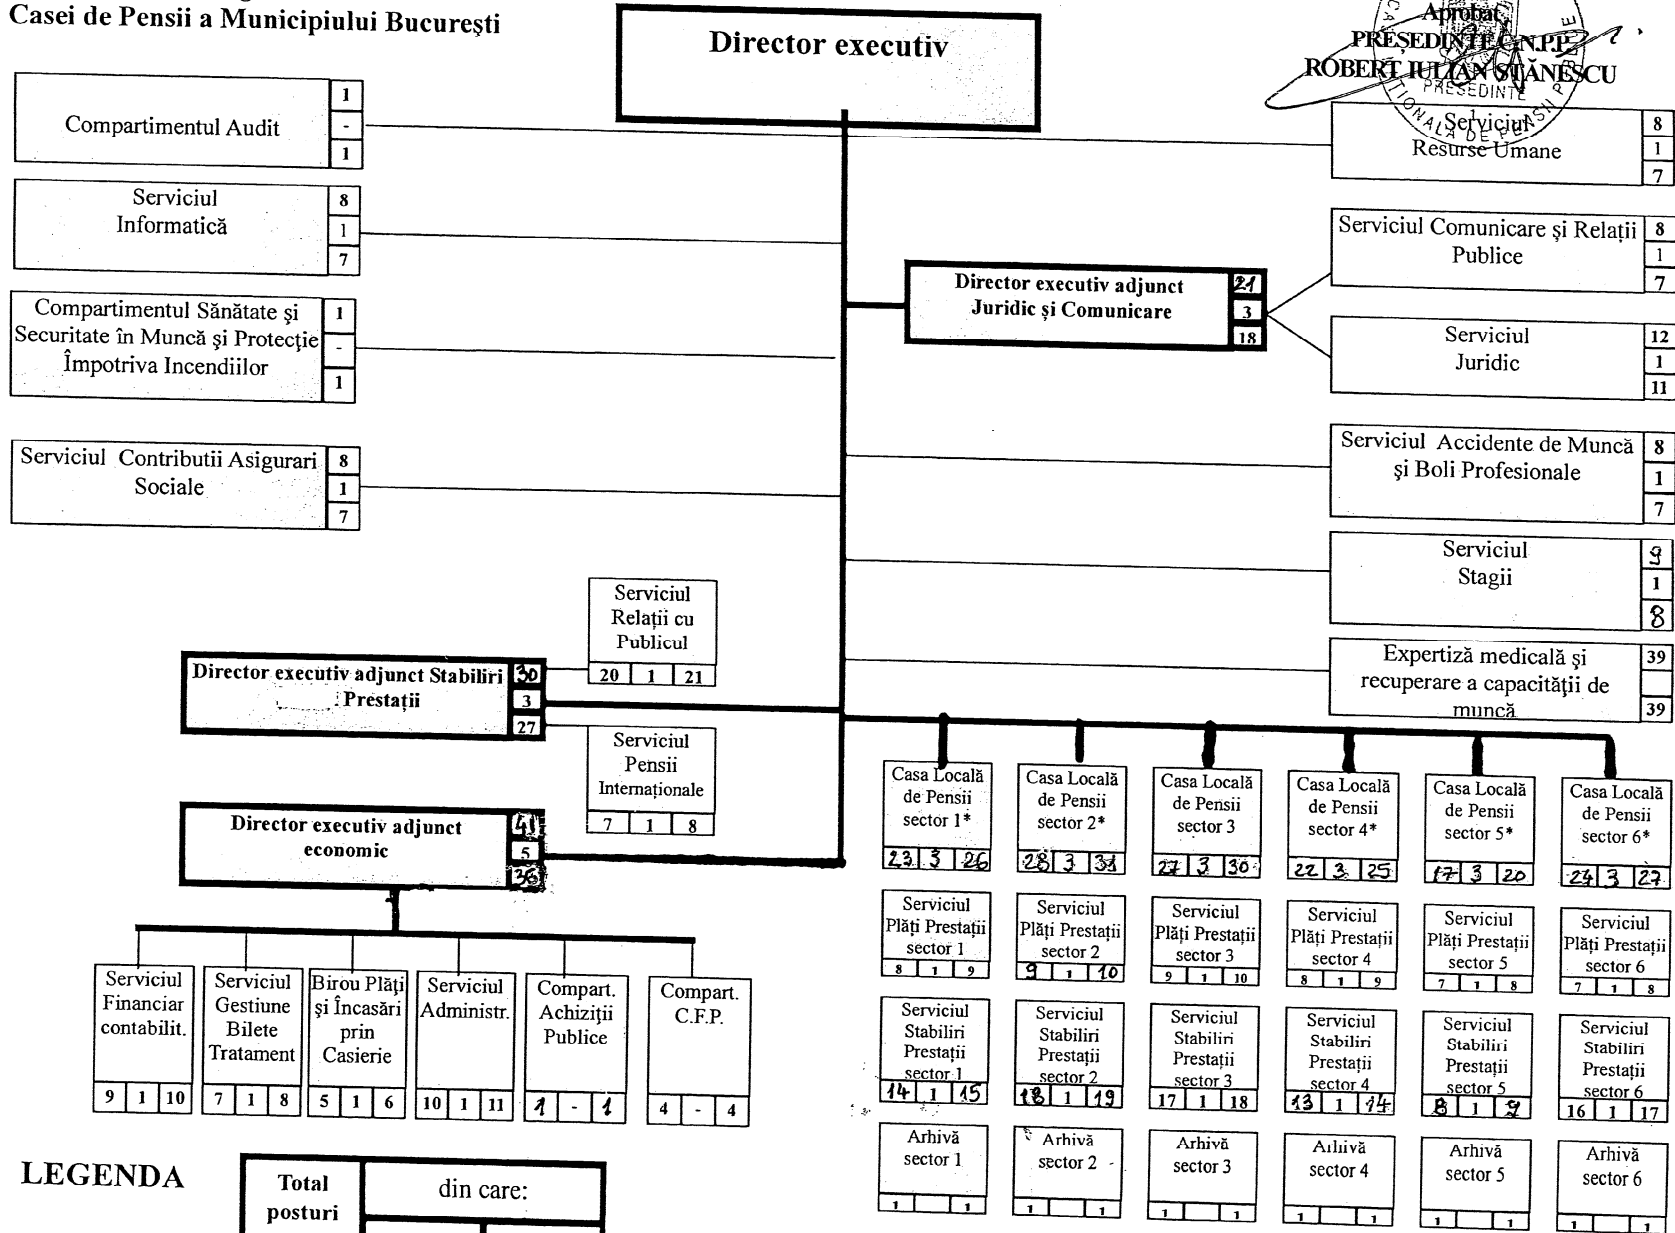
Casei de Pensii a Municipiului Bucureşti

Director executiv

Aprobat,
PREŞEDINTE C.N.P.P.
ROBERT IULIAN STĂNESCU
PREŞEDINTE

Compartimentul Audit 1 - 1

Serviciul Informatică 8 1 7

Compartimentul Sănătate şi Securitate în Muncă şi Protecţie Împotriva Incendiilor 1 - 1

Serviciul Contributii Asigurari Sociale 8 1 7

Serviciul Resurse Umane 8 1 7

Serviciul Comunicare şi Relaţii Publice 8 1 7

Director executiv adjunct Juridic şi Comunicare 21 3 18

Serviciul Juridic 12 1 11

Serviciul Accidente de Muncă şi Boli Profesionale 8 1 7

Serviciul Stagii 9 1 8

Expertiză medicală şi recuperare a capacităţii de muncă 39 39

Serviciul Relaţii cu Publicul 20 1 21

Director executiv adjunct Stabiliri Prestaţii 30 3 27

Serviciul Pensii Internaţionale 7 1 8

Director executiv adjunct economic 41 5 36

Serviciul Financiar contabilit. 9 1 10

Serviciul Gestiune Bilete Tratament 7 1 8

Birou Plăţi şi Încasări prin Casierie 5 1 6

Serviciul Administr. 10 1 11

Compart. Achiziţii Publice 1 - 1

Compart. C.F.P. 4 - 4

Casa Locală de Pensii sector 1* 23 3 26
Casa Locală de Pensii sector 2* 28 3 31
Casa Locală de Pensii sector 3 27 3 30
Casa Locală de Pensii sector 4* 22 3 25
Casa Locală de Pensii sector 5* 17 3 20
Casa Locală de Pensii sector 6* 24 3 27

Serviciul Plăţi Prestaţii sector 1 8 1 9
Serviciul Plăţi Prestaţii sector 2 9 1 10
Serviciul Plăţi Prestaţii sector 3 9 1 10
Serviciul Plăţi Prestaţii sector 4 8 1 9
Serviciul Plăţi Prestaţii sector 5 7 1 8
Serviciul Plăţi Prestaţii sector 6 7 1 8

Serviciul Stabiliri Prestaţii sector 1 14 1 15
Serviciul Stabiliri Prestaţii sector 2 18 1 19
Serviciul Stabiliri Prestaţii sector 3 17 1 18
Serviciul Stabiliri Prestaţii sector 4 13 1 14
Serviciul Stabiliri Prestaţii sector 5 8 1 9
Serviciul Stabiliri Prestaţii sector 6 16 1 17

Arhivă sector 1 1 1
Arhivă sector 2 1 1
Arhivă sector 3 1 1
Arhivă sector 4 1 1
Arhivă sector 5 1 1
Arhivă sector 6 1 1

LEGENDA

Total posturi
din care: